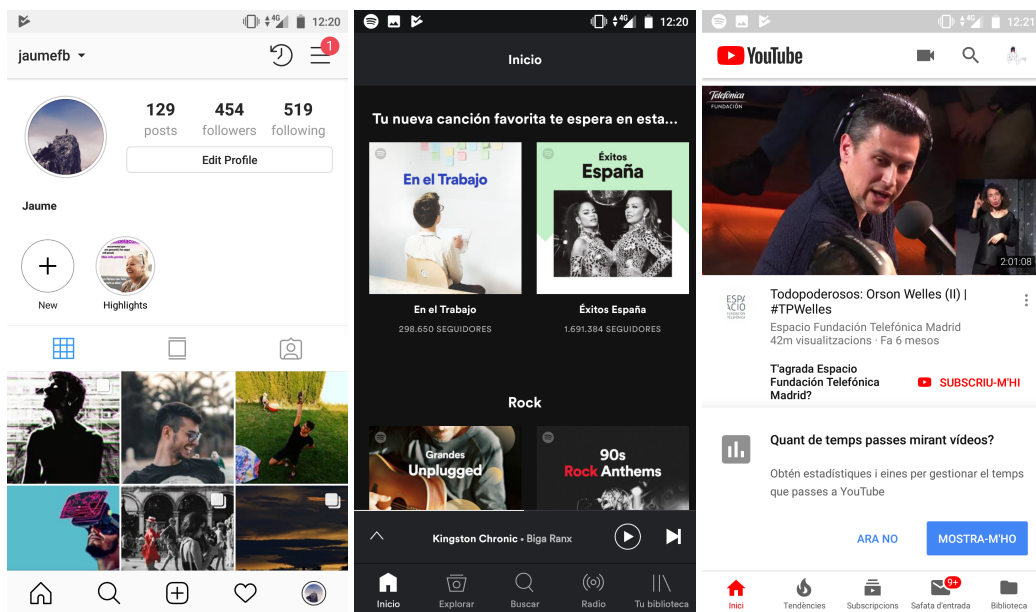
12:20

jaumefb

1

129 posts

454 followers

519 following

Edit Profile

Jaume

New

Highlights

12:20

Inicio

Tu nueva canción favorita te espera en esta...

En el Trabajo

Éxitos España

En el Trabajo
298.650 SEGUIDORES

Éxitos España
1.691.384 SEGUIDORES

Rock

Grandes Unplugged

90s Rock Anthems

Kingston Chronic • Biga Ranx

Inicio

Explorar

Buscar

Radio

Tu biblioteca

12:20

YouTube

Telefónica FUNDACIÓN

2:01:08

ESPA CIO FUNDACIÓN TELEFÓNICA

Todopoderosos: Orson Welles (II) | #TPWelles

Espacio Fundación Telefónica Madrid
42m visualitzacions · Fa 6 mesos

T'agrada Espacio Fundación Telefónica Madrid?

SUBSCRIU-M'HI

Quant de temps passes mirant vídeos?

Obtén estadístiques i eines per gestionar el temps que passes a YouTube

ARA NO

MOSTRA-M'HO

Inici

Tendències

Subscripcions

9+

Safata d'entrada

Biblioteca